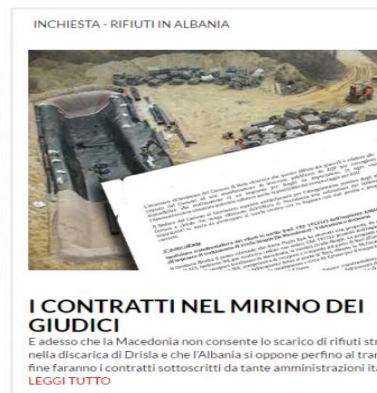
INCHIESTA - RIFIUTI IN ALBANIA

I CONTRATTI NEL MIRINO DEI GIUDICI

E adesso che la Macedonia non consente lo scarico di rifiuti str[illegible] nella discarica di Drisla e che l'Albania si oppone perfino al tra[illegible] fine faranno i contratti sottoscritti da tante amministrazioni it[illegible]

LEGGI TUTTO